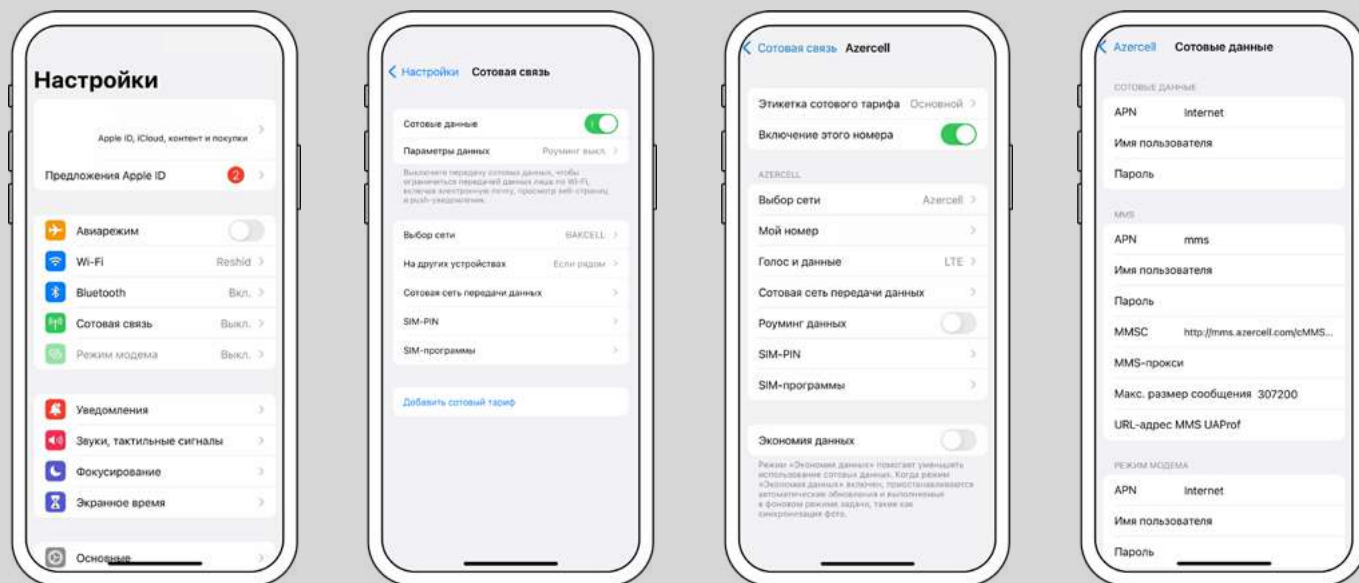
Настройки

Apple ID, iCloud, контент и покупки

Предложения Apple ID 2

Авиарежим

Wi-Fi Reshid

Bluetooth Вкл.

Сотовая связь Выкл.

Режим модема Выкл.

Уведомления

Звуки, тактильные сигналы

Фокусирование

Экранное время

Основные

< Настройки Сотовая связь

Сотовые данные

Параметры данных Роуминг выкл.

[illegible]

Выбор сети BAKCELL

На других устройствах Если рядом

Сотовая сеть передачи данных

SIM-PIN

SIM-программы

Добавить сотовый тариф

< Сотовая связь Azercell

Этикетка сотового тарифа Основной

Включение этого номера

AZERCELL

Выбор сети Azercell

Мой номер

Голос и данные LTE

Сотовая сеть передачи данных

Роуминг данных

SIM-PIN

SIM-программы

Экономия данных

Режим «Экономия данных» помогает уменьшить использование сотовых данных. Когда режим «Экономия данных» включен, приостанавливаются автоматические обновления и выполняемые в фоновом режиме задачи, такие как синхронизация фото.

< Azercell Сотовые данные

СОТОВЫЕ ДАННЫЕ

APN Internet

Имя пользователя

Пароль

MMS

APN mms

Имя пользователя

Пароль

MMSC http://mms.azercell.com/cMMS...

MMS-прокси

Макс. размер сообщения 307200

URL-адрес MMS UAProf

РЕЖИМ МОДЕМА

APN Internet

Имя пользователя

Пароль